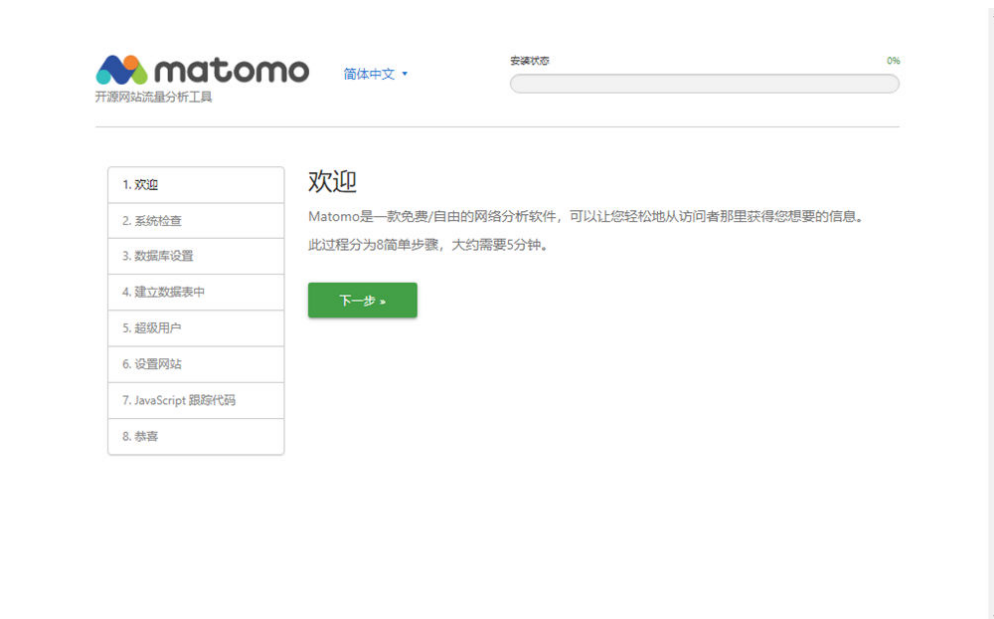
matomo
开源网站流量分析工具

简体中文 ▾

安装状态

0%

1. 欢迎
2. 系统检查
3. 数据库设置
4. 建立数据表中
5. 超级用户
6. 设置网站
7. JavaScript 跟踪代码
8. 恭喜

欢迎

Matomo是一款免费/自由的网络分析软件，可以让您轻松地从访问者那里获得您想要的信息。

此过程分为8简单步骤，大约需要5分钟。

下一步 »